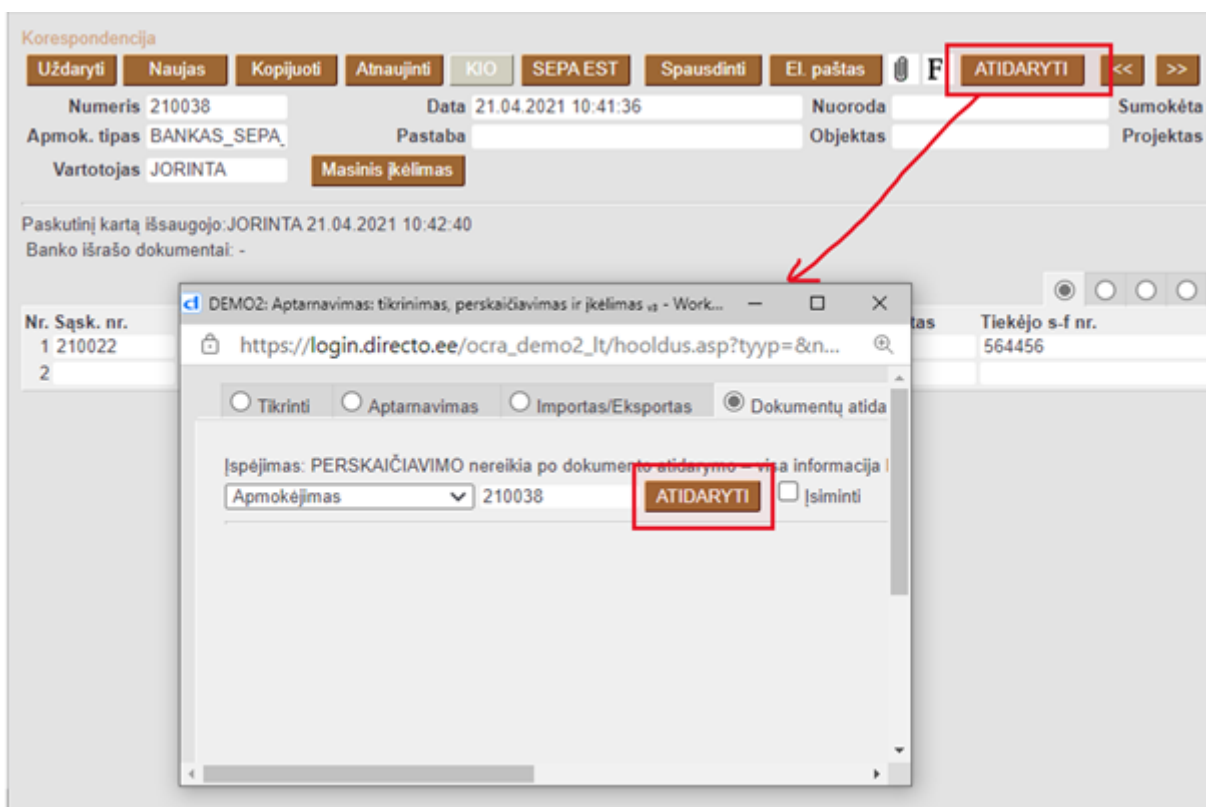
Korespondencija

Uždaryti Naujas Kopijuoti Atnaujinti KIO SEPA EST Spausdinti El. paštas F ATIDARYTI << >>

Numeris 210038 Data 21.04.2021 10:41:36 Nuoroda Sumokėta

Apmok. tipas BANKAS_SEPA Pastaba Objektas Projektas

Vartotojas JORINTA Masinis įkėlimas

Paskutinį kartą išsaugojo:JORINTA 21.04.2021 10:42:40

Banko išrašo dokumentai: -

| Nr. | Sąsk. nr. | tas | Tiekėjo s-f nr. |
|---|---|---|---|
| 1 | 210022 | | 564456 |
| 2 | | | |

DEMO2: Aptarnavimas: tikrinimas, perskaičiavimas ir įkėlimas - Work...

https://login.directo.ee/ocra_demo2_lt/hooldus.asp?tyyp=&n...

Tikrinti Aptarnavimas Importas/Eksportas Dokumentų atida

Įspėjimas: PERSKAIČIAVIMO nereikia po dokumento atidarymo – visa informacija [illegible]

Apmokėjimas 210038 ATIDARYTI Įsiminti